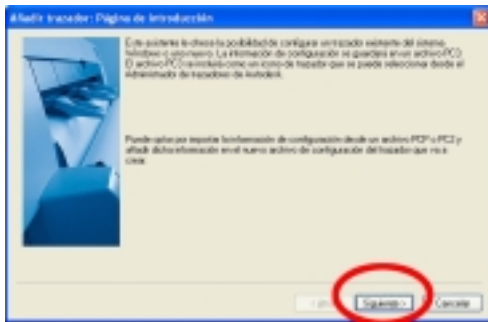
Añadir trazador: Página de introducción

Este asistente le ofrece la posibilidad de configurar un trazador existente del sistema Windows o uno nuevo. La información de configuración se guardará en un archivo PC3. El archivo PC3 se mostrará como un icono de trazador que se puede seleccionar desde el Administrador de trazadores de Autodesk.

Puede optar por importar la información de configuración desde un archivo PCP o PC2 y añadir dicha información en el nuevo archivo de configuración del trazador que va a crear.

< Atrás

Siguiente >

Cancelar